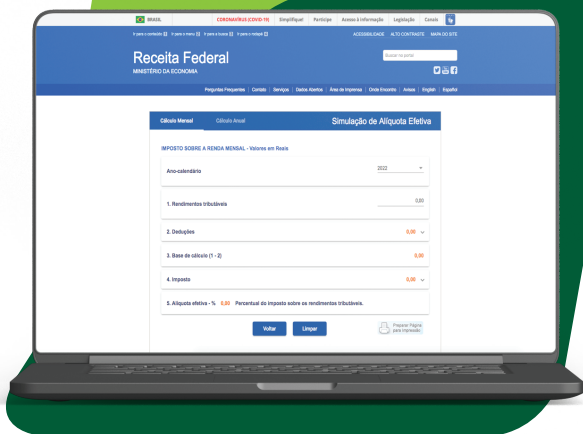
BRASIL CORONAVÍRUS (COVID-19) Simplifique! Participe Acesso à informação Legislação Canais

Ir para o conteúdo 1 Ir para o menu 2 Ir para a busca 3 Ir para o rodapé 4 ACESSIBILIDADE ALTO CONTRASTE MAPA DO SITE

Receita Federal
MINISTÉRIO DA ECONOMIA

Buscar no portal

Perguntas Frequentes | Contato | Serviços | Dados Abertos | Área de Imprensa | Onde Encontra | Avisos | English | Español

Cálculo Mensal Cálculo Anual Simulação de Alíquota Efetiva

IMPOSTO SOBRE A RENDA MENSAL - Valores em Reais

Ano-calendário 2022

1. Rendimentos tributáveis 0,00

2. Deduções 0,00

3. Base de cálculo (1 - 2) 0,00

4. Imposto 0,00

5. Alíquota efetiva - % 0,00 Percentual do imposto sobre os rendimentos tributáveis.

Voltar Limpar

Preparar Página para Impressão